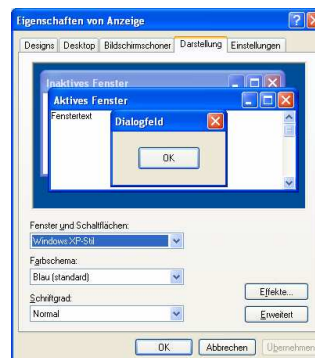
Eigenschaften von Anzeige

Designs | Desktop | Bildschirmschoner | Darstellung | Einstellungen

Inaktives Fenster

Aktives Fenster

Fenstertext

Dialogfeld

OK

Fenster und Schaltflächen:

Windows XP-Stil

Farbschema:

Blau (standard)

Schriftgrad:

Normal

Effekte...

Erweitert

OK | Abbrechen | Übernehmen